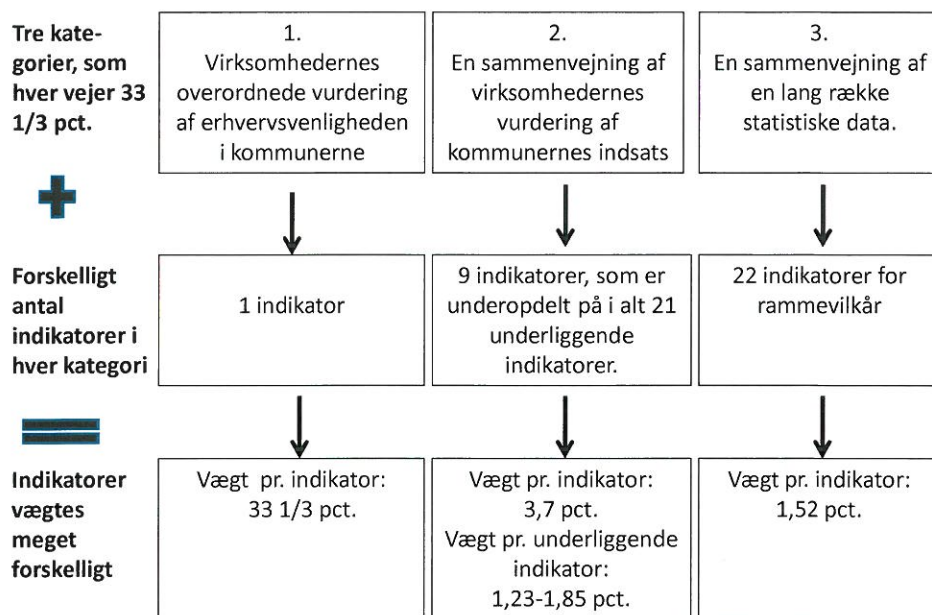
Tre kategorier, som hver vejer 33 1/3 pct.

1.
Virksomhedernes overordnede vurdering af erhvervsvenligheden i kommunerne

2.
En sammenvejning af virksomhedernes vurdering af kommunernes indsats

3.
En sammenvejning af en lang række statistiske data.

Forskelligt antal indikatorer i hver kategori

1 indikator

9 indikatorer, som er underopdelt på i alt 21 underliggende indikatorer.

22 indikatorer for rammevilkår

Indikatorer vægtes meget forskelligt

Vægt pr. indikator: 33 1/3 pct.

Vægt pr. indikator: 3,7 pct.
Vægt pr. underliggende indikator: 1,23-1,85 pct.

Vægt pr. indikator: 1,52 pct.